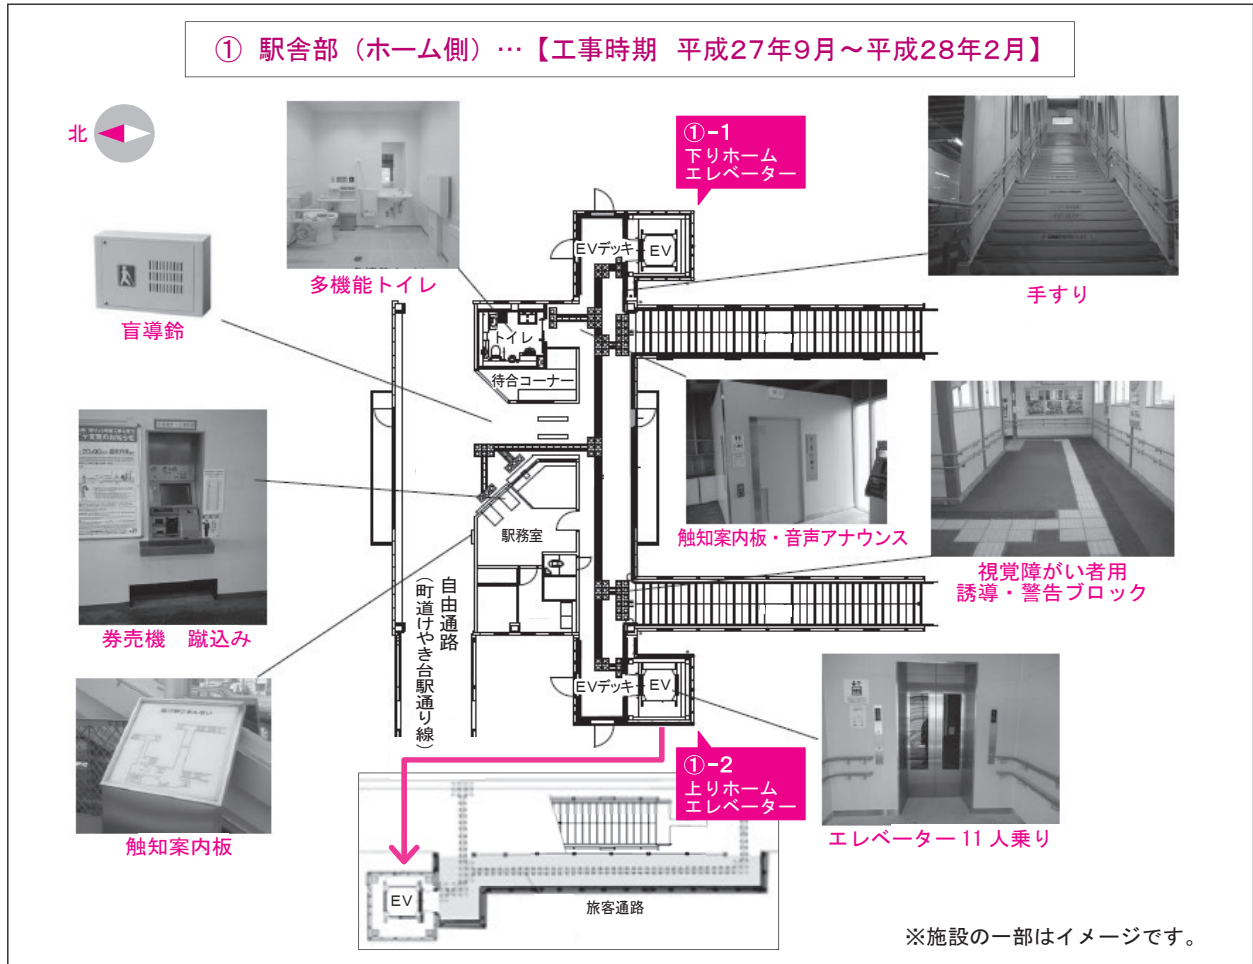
① 駅舎部（ホーム側）…【工事時期 平成27年9月～平成28年2月】

北

①-1
下りホーム
エレベーター

多機能トイレ

手すり

盲導鈴

EVデッキ
EV

トイレ

待合コーナー

駅務室

自由通路
（町道けやき台駅通り線）

触知案内板・音声アナウンス

視覚障がい者用
誘導・警告ブロック

券売機 蹴込み

EVデッキ
EV

①-2
上りホーム
エレベーター

エレベーター 11 人乗り

触知案内板

EV

旅客通路

※施設の一部はイメージです。